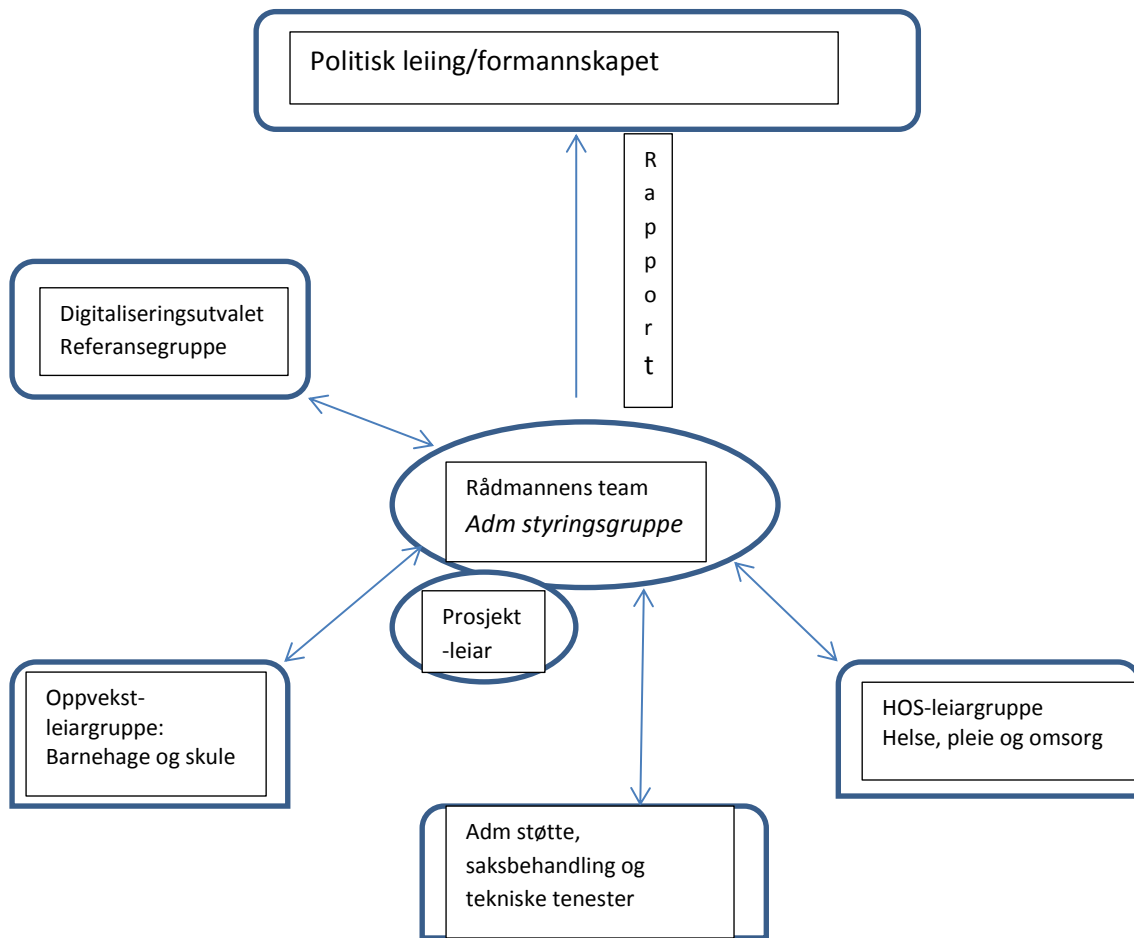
Politisk leiing/formannskapet

R
a
p
p
o
r
t

Digitaliseringsutvalet
Referansegruppe

Rådmannens team
*Adm styringsgruppe*

Prosjekt
-leiar

Oppvekst-
leiargruppe:
Barnehage og skule

HOS-leiargruppe
Helse, pleie og omsorg

Adm støtte,
saksbehandling og
tekniske tenester